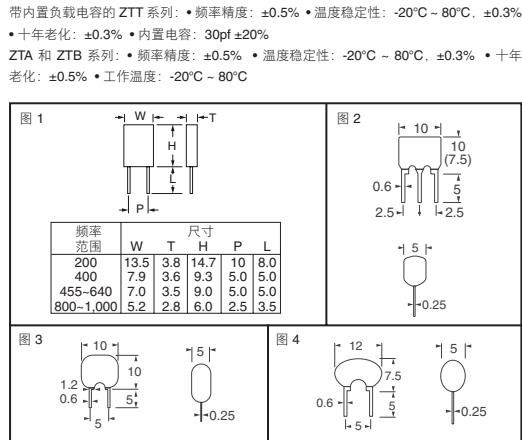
带内置负载电容的 ZTT 系列：• 频率精度：±0.5% • 温度稳定性：-20°C ~ 80°C，±0.3% • 十年老化：±0.3% • 内置电容：30pf ±20%

ZTA 和 ZTB 系列：• 频率精度：±0.5% • 温度稳定性：-20°C ~ 80°C，±0.3% • 十年老化：±0.5% • 工作温度：-20°C ~ 80°C

图 1

W T H L P

| 频率范围 | W | T | H | P | L |
|---|---|---|---|---|---|
| 200 | 13.5 | 3.8 | 14.7 | 10 | 8.0 |
| 400 | 7.9 | 3.6 | 9.3 | 5.0 | 5.0 |
| 455~640 | 7.0 | 3.5 | 9.0 | 5.0 | 5.0 |
| 800~1,000 | 5.2 | 2.8 | 6.0 | 2.5 | 3.5 |

尺寸

图 2

10 10 (7.5) 0.6 5 2.5 2.5

5 0.25

图 3

10 10 1.2 0.6 5 5

5 0.25

图 4

12 7.5 0.6 5 5

5 0.25